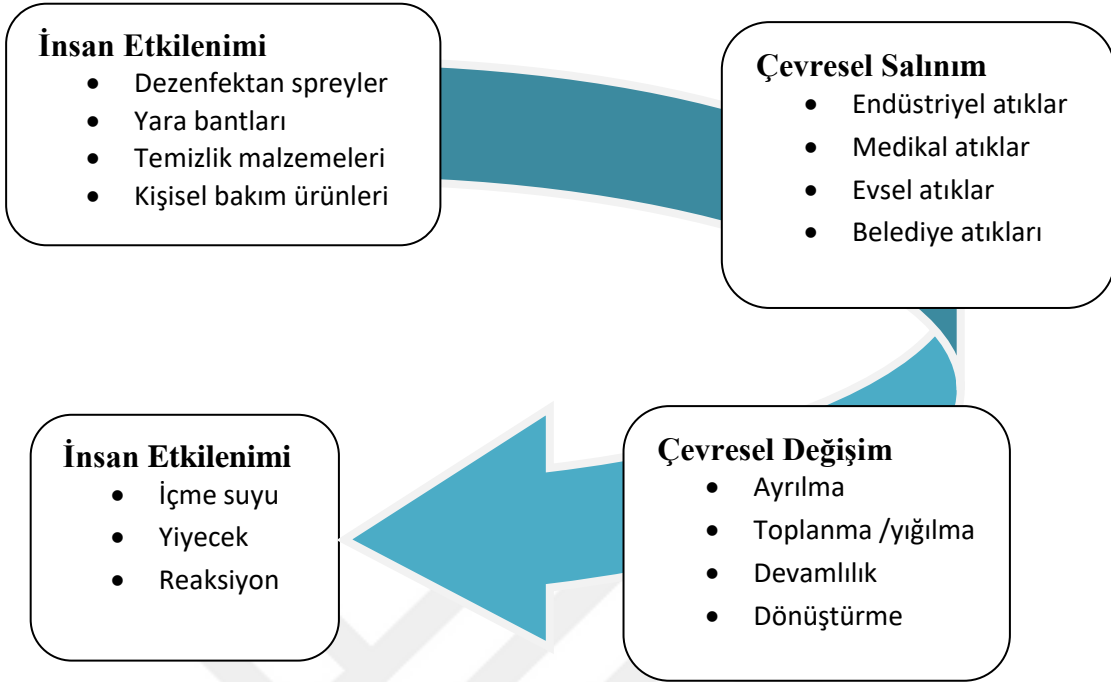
İnsan Etkilenimi
- Dezenfektan spreyler
- Yara bantları
- Temizlik malzemeleri
- Kişisel bakım ürünleri

Çevresel Salınım
- Endüstriyel atıklar
- Medikal atıklar
- Evsel atıklar
- Belediye atıkları

Çevresel Değişim
- Ayrılma
- Toplanma /yığılma
- Devamlılık
- Dönüştürme

İnsan Etkilenimi
- İçme suyu
- Yiyecek
- Reaksiyon